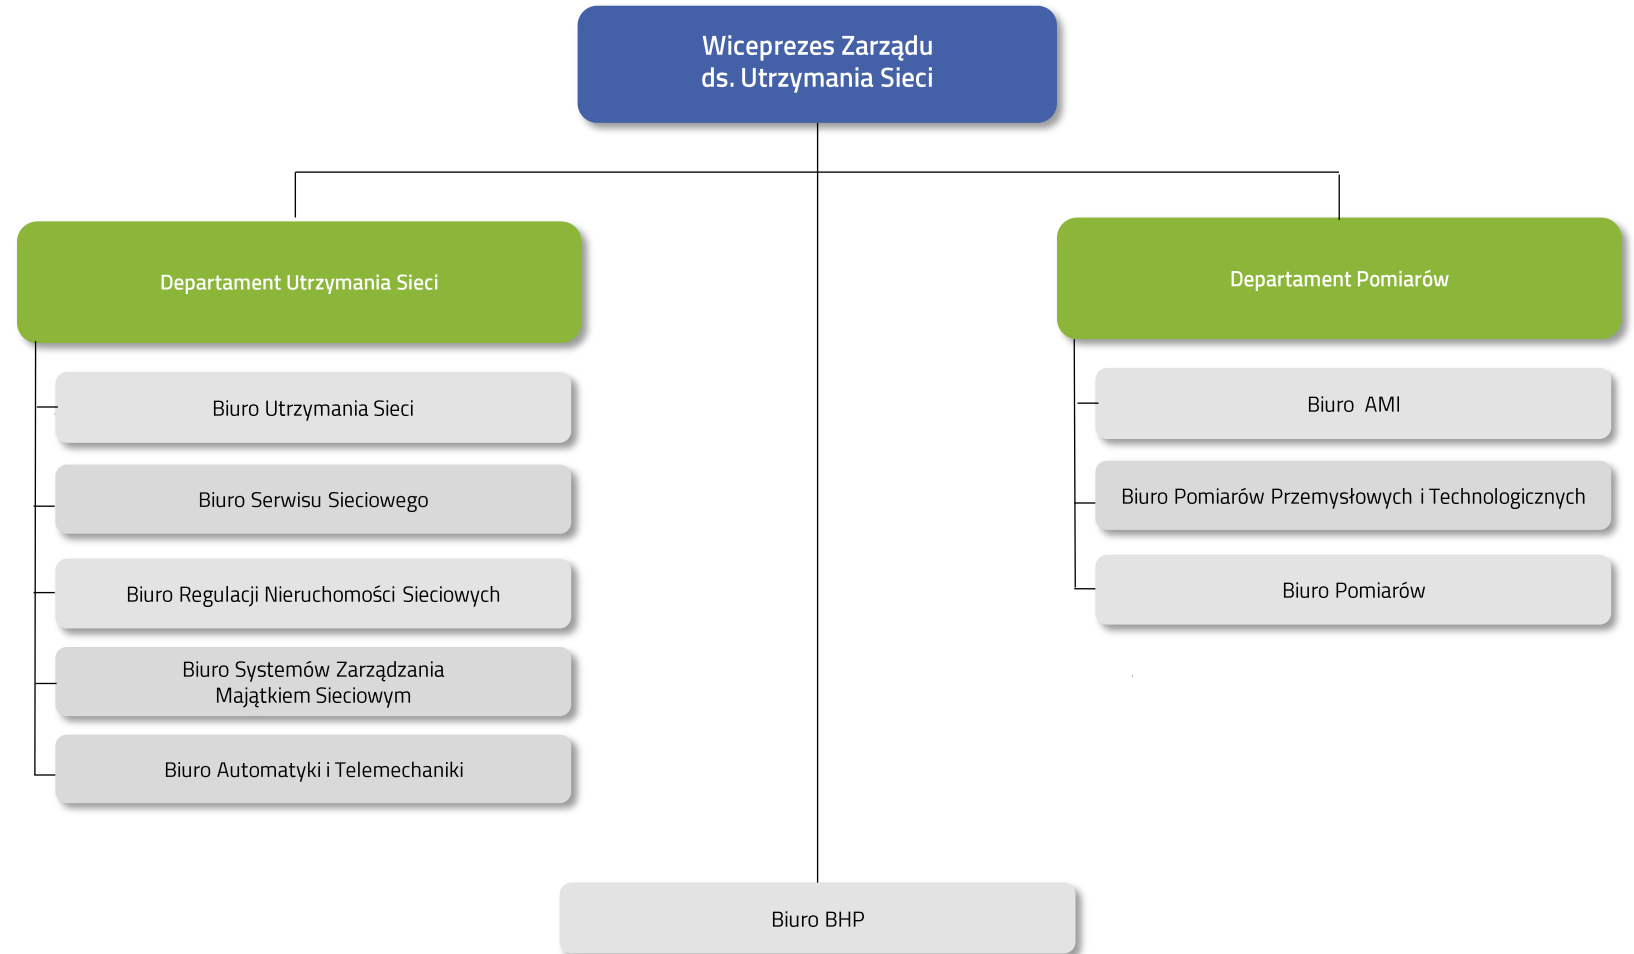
Wiceprezes Zarządu
ds. Utrzymania Sieci

Departament Utrzymania Sieci

Biuro Utrzymania Sieci

Biuro Serwisu Sieciowego

Biuro Regulacji Nieruchomości Sieciowych

Biuro Systemów Zarządzania Majątkiem Sieciowym

Biuro Automatyki i Telemechaniki

Departament Pomiarów

Biuro AMI

Biuro Pomiarów Przemysłowych i Technologicznych

Biuro Pomiarów

Biuro BHP